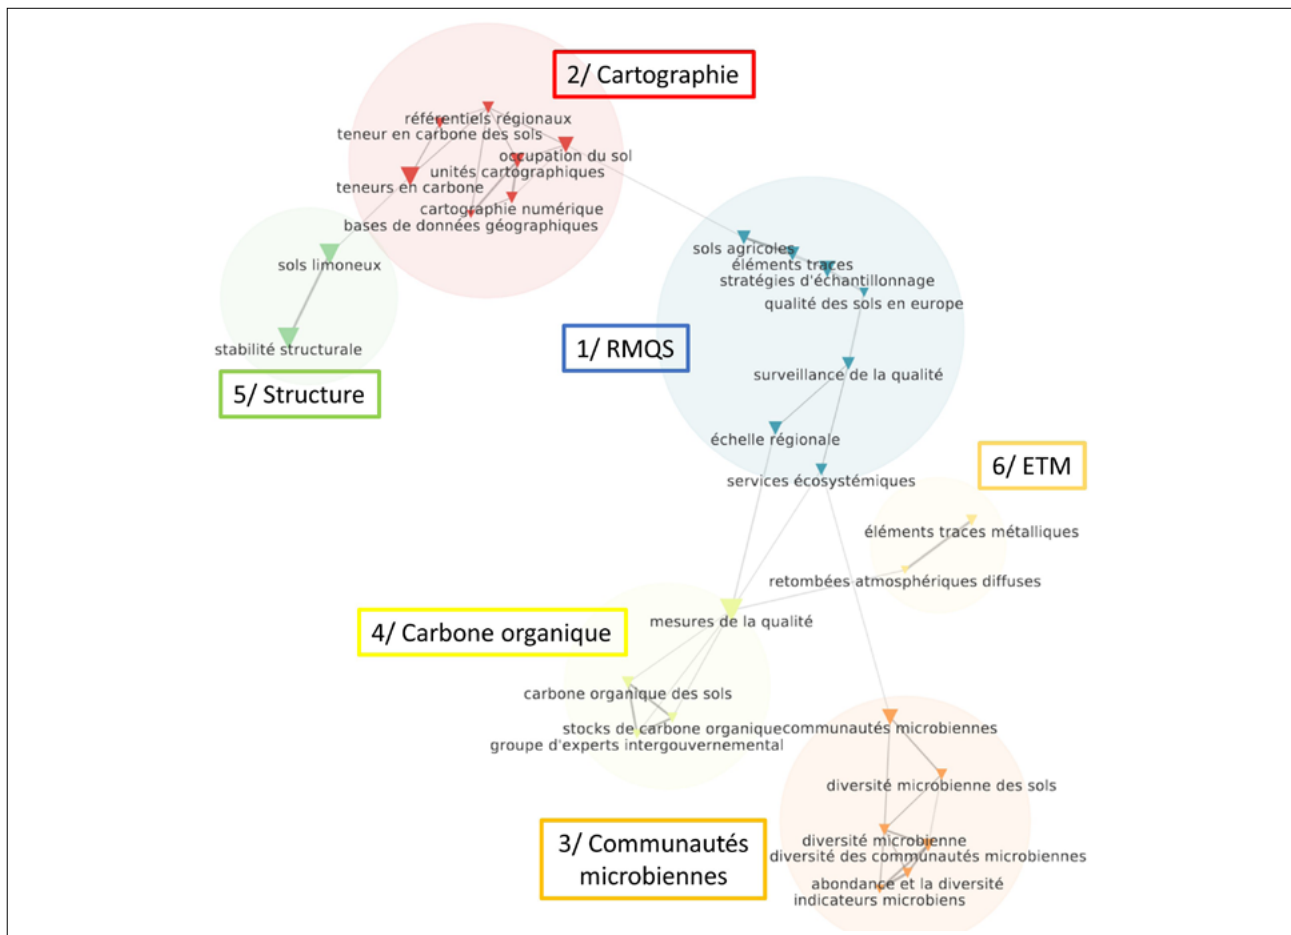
2/ Cartographie

référentiels régionaux
teneur en carbone des sols
occupation du sol
unités cartographiques
teneurs en carbone
cartographie numérique
bases de données géographiques

sols limoneux
stabilité structurale

5/ Structure

sols agricoles
éléments traces
stratégies d'échantillonnage
qualité des sols en europe

1/ RMQS

surveillance de la qualité
échelle régionale
services écosystémiques

6/ ETM

éléments traces métalliques
retombées atmosphériques diffuses

4/ Carbone organique

mesures de la qualité
carbone organique des sols
stocks de carbone organique
groupe d'experts intergouvernemental

communautés microbiennes
diversité microbienne des sols
diversité microbienne
diversité des communautés microbiennes
abondance et la diversité
indicateurs microbiens

3/ Communautés microbiennes